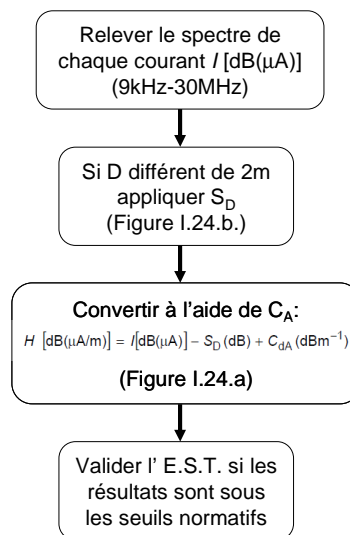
Relever le spectre de chaque courant $I$ [dB(μA)] (9kHz-30MHz)

Si D différent de 2m appliquer $S_D$ (Figure I.24.b.)

Convertir à l'aide de $C_A$:

$H\ [\text{dB}(\mu\text{A/m})] = I[\text{dB}(\mu\text{A})] - S_D\,(\text{dB}) + C_{dA}\,(\text{dBm}^{-1})$

(Figure I.24.a)

Valider l' E.S.T. si les résultats sont sous les seuils normatifs